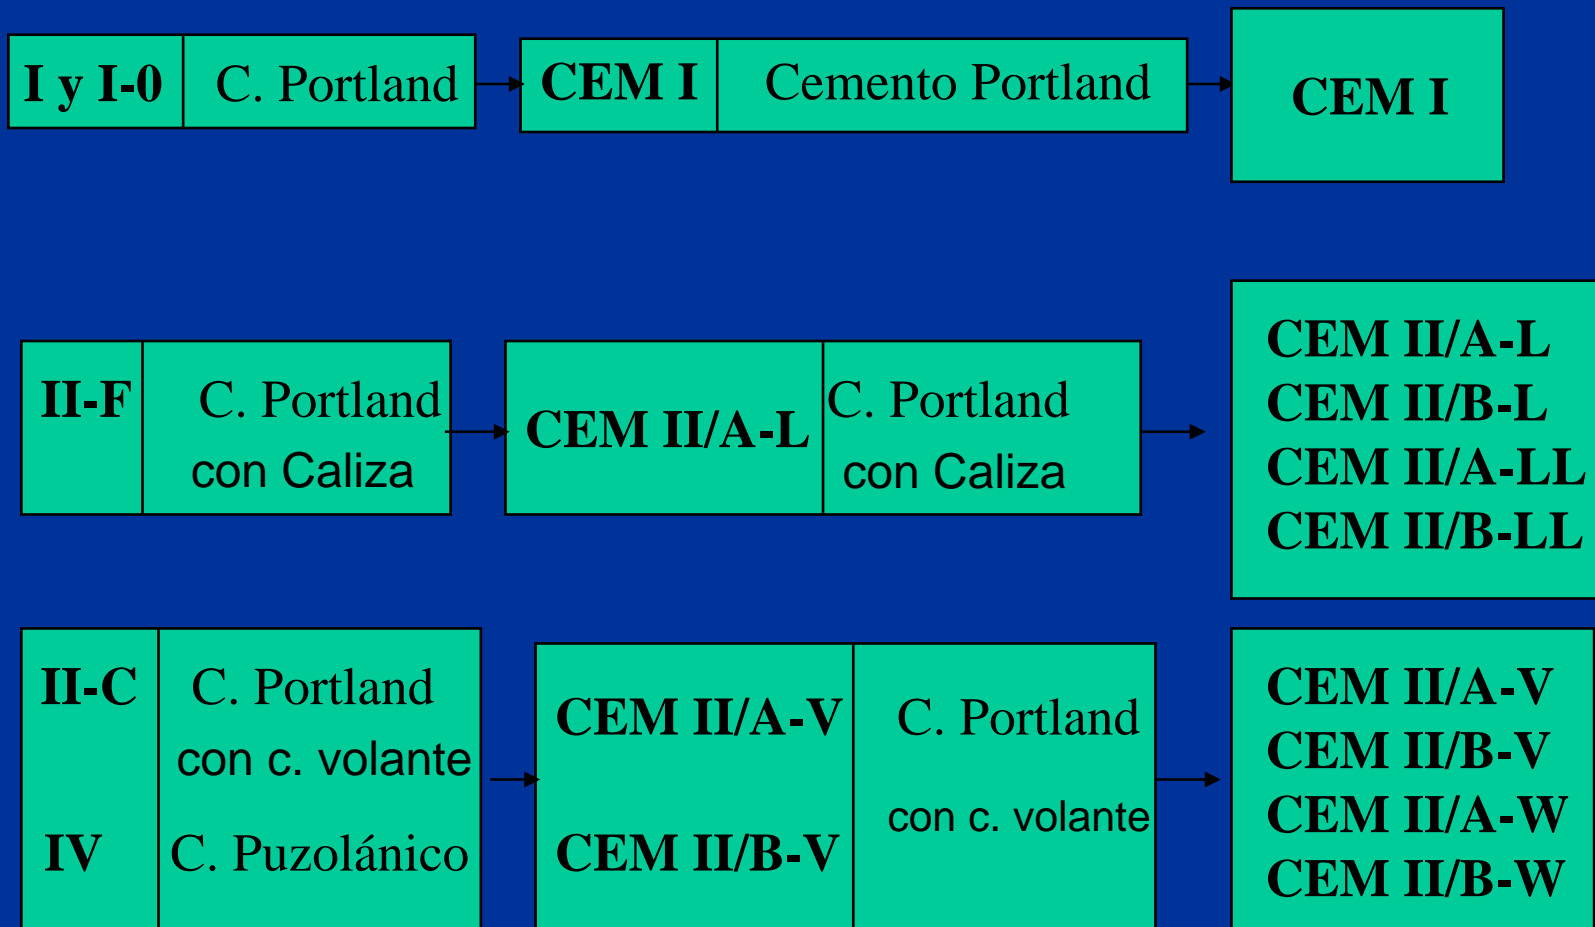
I y I-0 | C. Portland

CEM I | Cemento Portland

CEM I

II-F | C. Portland con Caliza

CEM II/A-L | C. Portland con Caliza

CEM II/A-L
CEM II/B-L
CEM II/A-LL
CEM II/B-LL

II-C | C. Portland con c. volante

IV | C. Puzolánico

CEM II/A-V

CEM II/B-V

C. Portland con c. volante

CEM II/A-V
CEM II/B-V
CEM II/A-W
CEM II/B-W